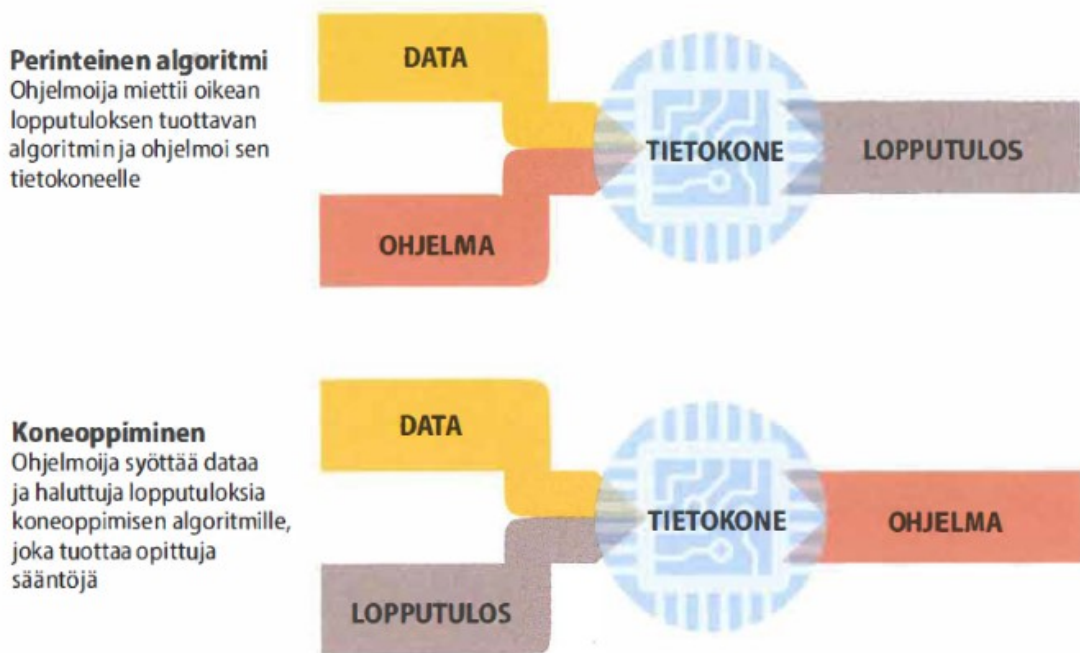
Perinteinen algoritmi
Ohjelmoija miettii oikean lopputuloksen tuottavan algoritmin ja ohjelmoi sen tietokoneelle

DATA

OHJELMA

TIETOKONE

LOPPUTULOS

Koneoppiminen
Ohjelmoija syöttää dataa ja haluttuja lopputuloksia koneoppimisen algoritmille, joka tuottaa opittuja sääntöjä

DATA

LOPPUTULOS

TIETOKONE

OHJELMA